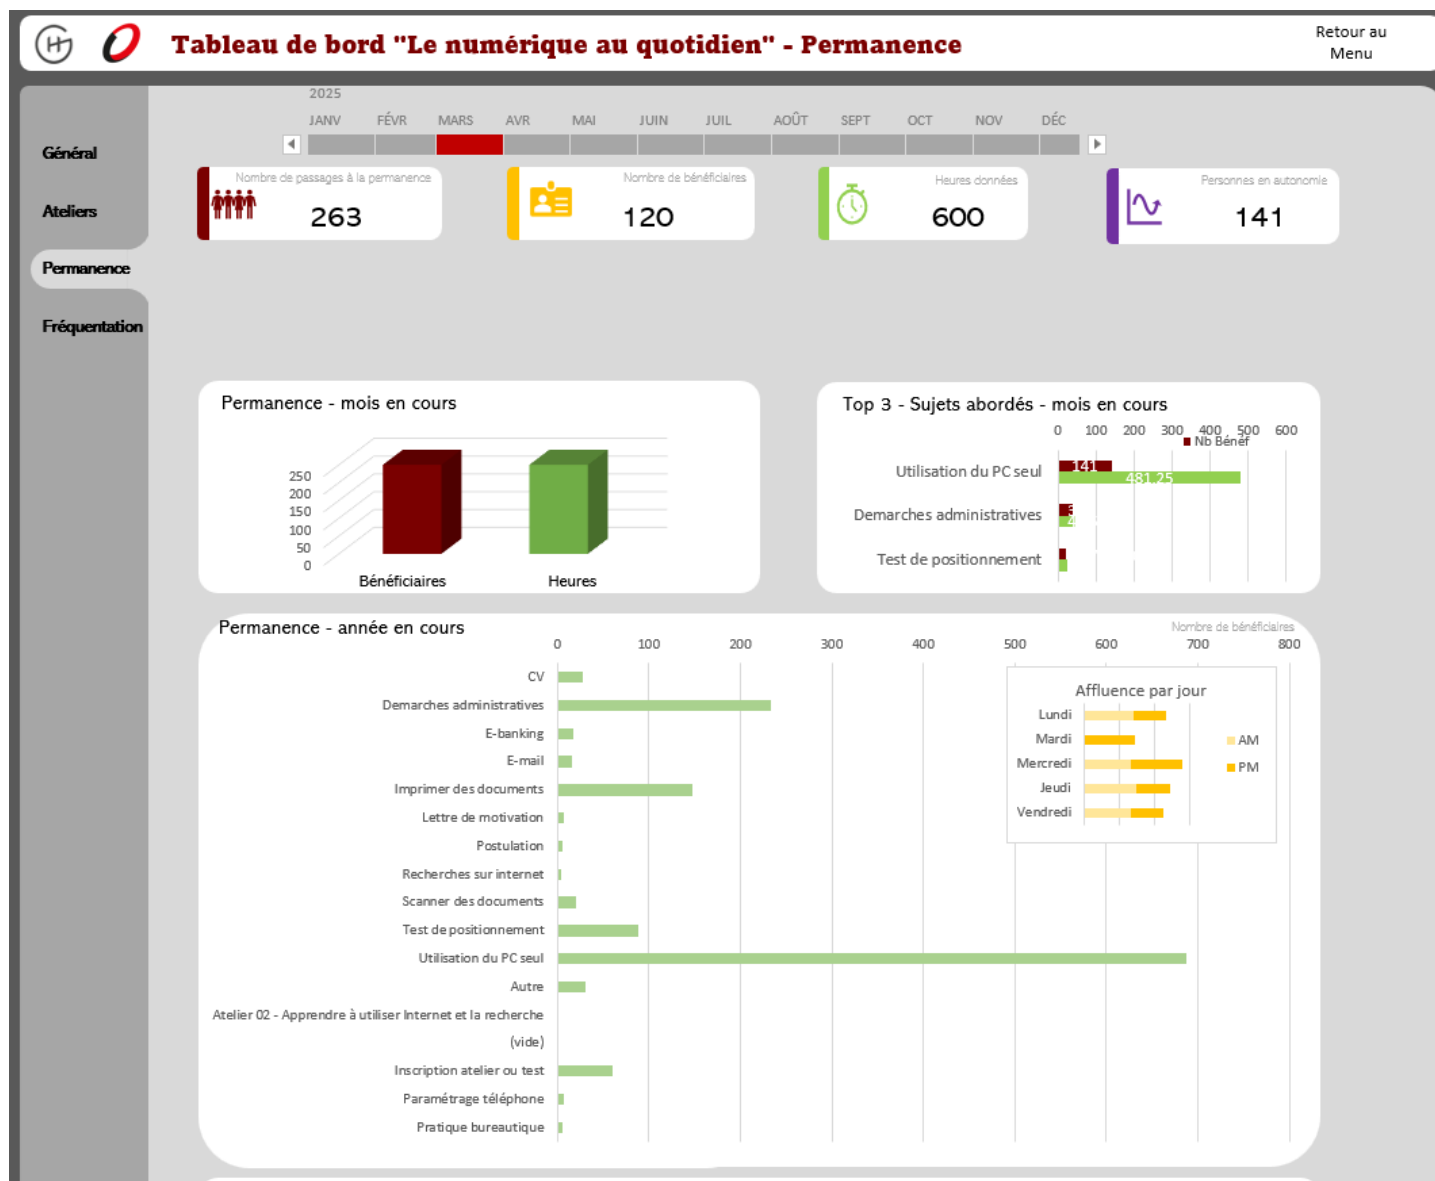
Tableau de bord "Le numérique au quotidien" - Permanence

Retour au Menu

Général
Ateliers
Permanence
Fréquentation

2025
JANV FÉVR MARS AVR MAI JUIN JUIL AOÛT SEPT OCT NOV DÉC

Nombre de passages à la permanence
263

Nombre de bénéficiaires
120

Heures données
600

Personnes en autonomie
141

Permanence - mois en cours
250
200
150
100
50
0
Bénéficiaires
Heures

Top 3 - Sujets abordés - mois en cours
0 100 200 300 400 500 600
Nb Bénéf
Utilisation du PC seul
141
481.25
Demarches administratives
3
4
Test de positionnement

Permanence - année en cours
Nombre de bénéficiaires
0 100 200 300 400 500 600 700 800
CV
Demarches administratives
E-banking
E-mail
Imprimer des documents
Lettre de motivation
Postulation
Recherches sur internet
Scanner des documents
Test de positionnement
Utilisation du PC seul
Autre
Atelier 02 - Apprendre à utiliser Internet et la recherche
(vide)
Inscription atelier ou test
Paramétrage téléphone
Pratique bureautique

Affluence par jour
Lundi
Mardi
Mercredi
Jeudi
Vendredi
AM
PM